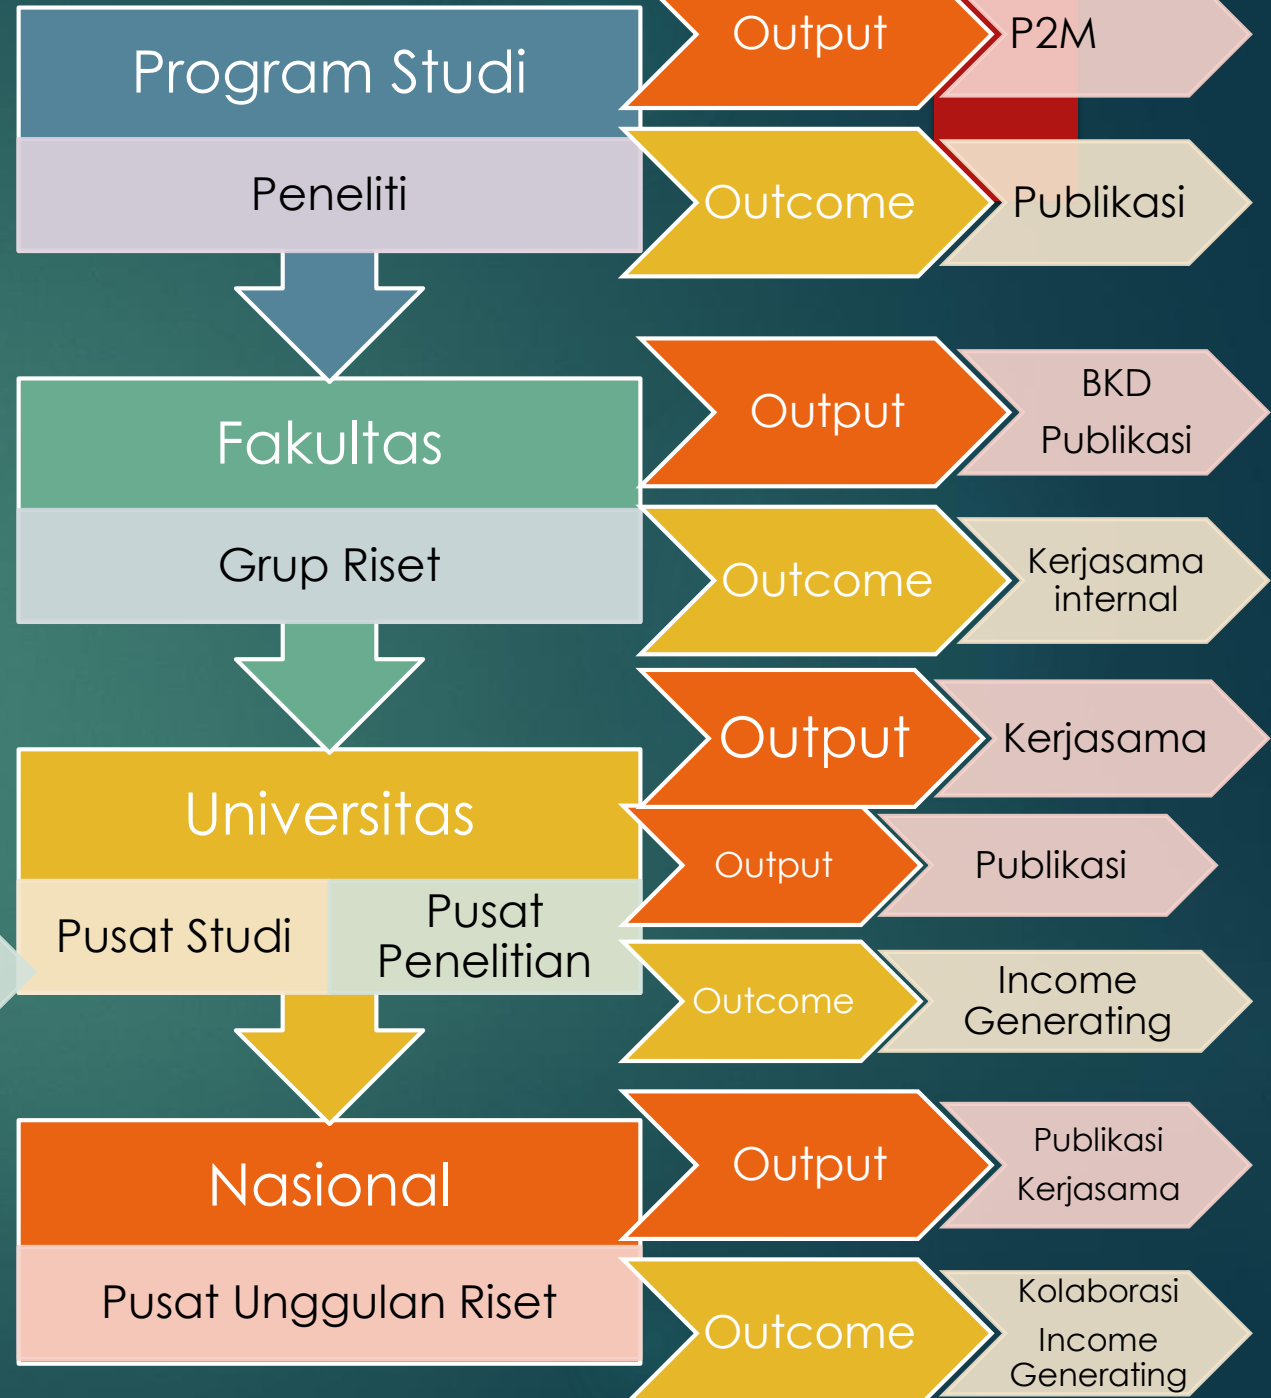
Program Studi

Peneliti

Output

P2M

Outcome

Publikasi

Fakultas

Grup Riset

Output

BKD
Publikasi

Outcome

Kerjasama internal

Universitas

Pusat Studi

Pusat Penelitian

Output

Kerjasama

Output

Publikasi

Outcome

Income Generating

Nasional

Pusat Unggulan Riset

Output

Publikasi
Kerjasama

Outcome

Kolaborasi
Income Generating